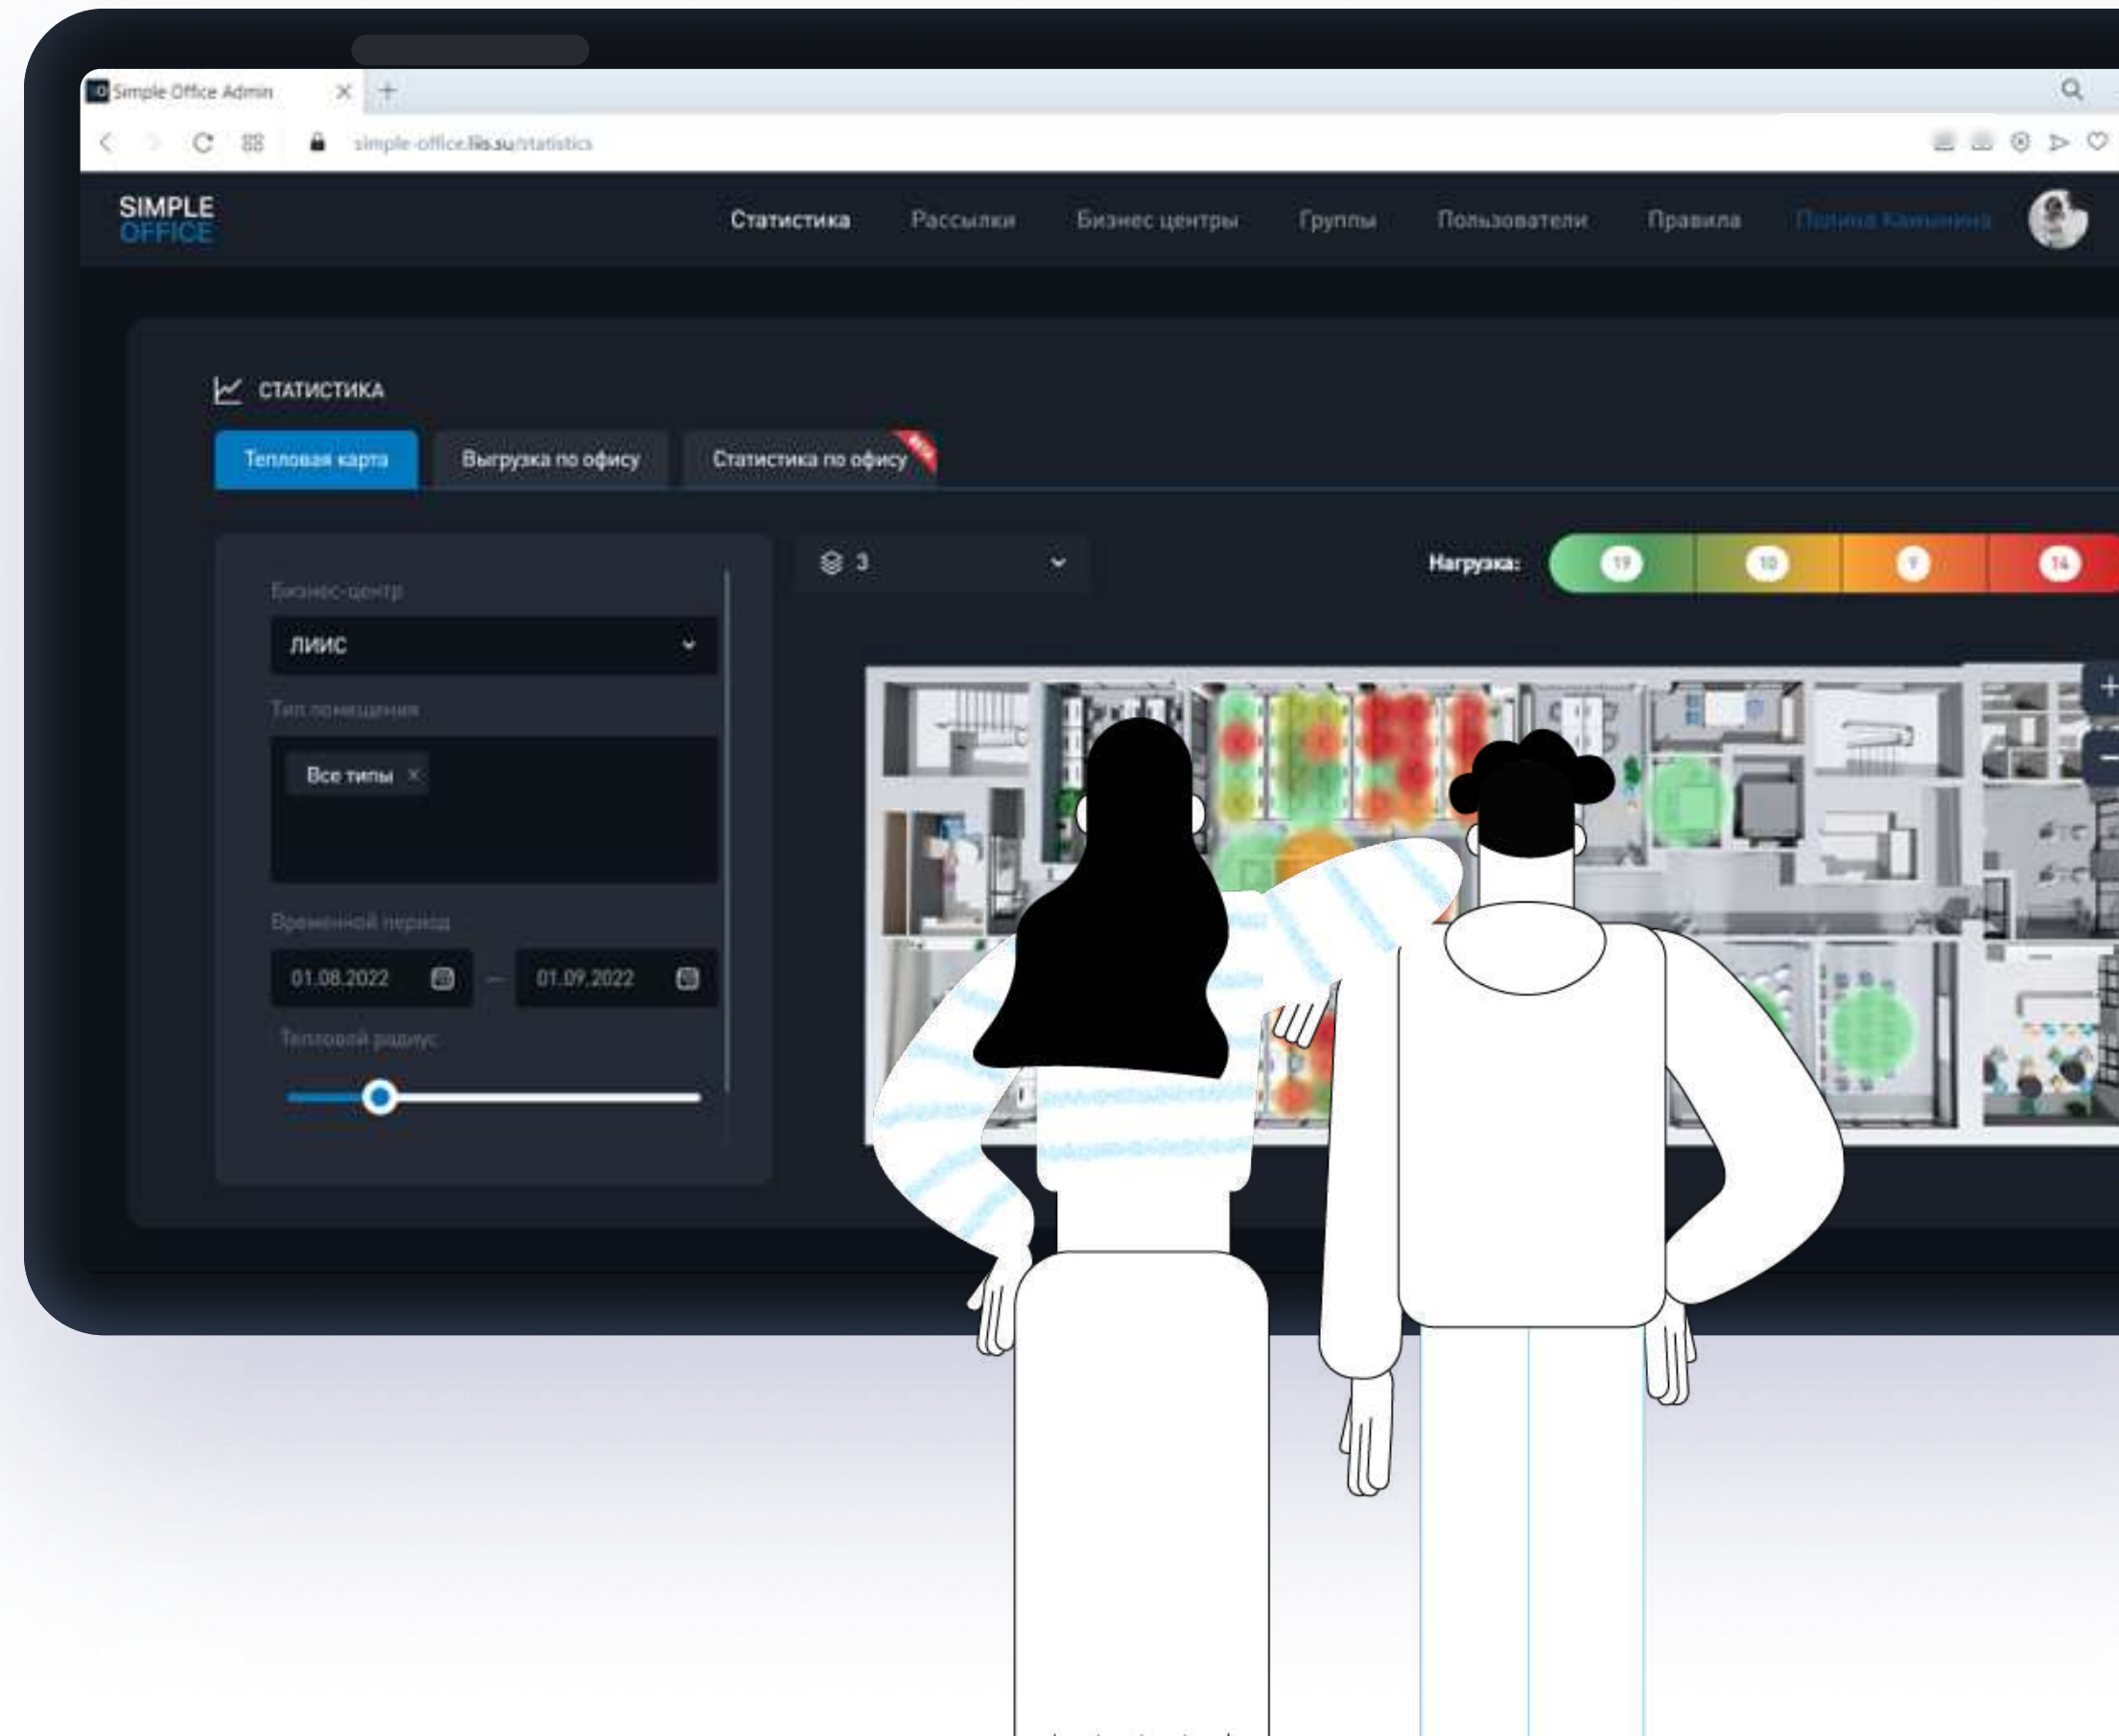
Simple Office Admin

simple-office.lis.su/statistics

SIMPLE OFFICE

Статистика Рассылки Бизнес центры Группы Пользователи Правила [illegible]

СТАТИСТИКА

Тепловая карта Выгрузка по офису Статистика по офису

Бизнес-центр

ЛИИС

Тип помещения

Все типы

Временной период

01.08.2022 — 01.09.2022

Тепловой радиус

3

Нагрузка: 19 10 9 14